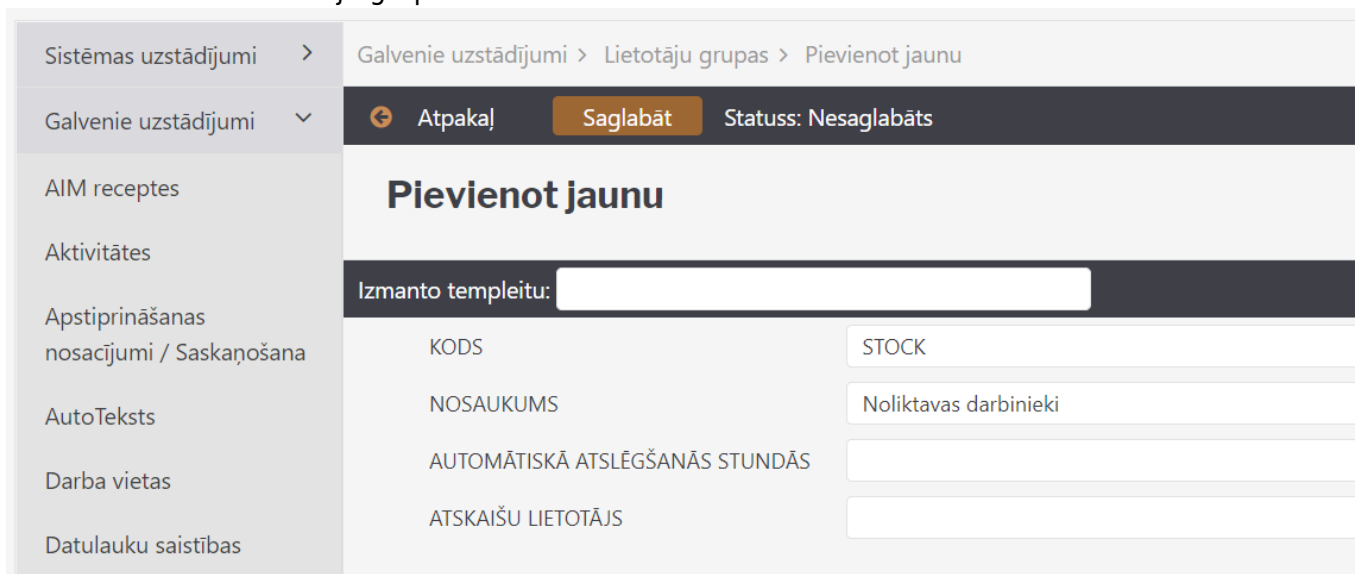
Sistēmas uzstādījumi >
Galvenie uzstādījumi
AIM receptes
Aktivitātes
Apstiprināšanas nosacījumi / Saskaņošana
AutoTeksts
Darba vietas
Datulauku saistības

Galvenie uzstādījumi > Lietotāju grupas > Pievienot jaunu

Atpakaļ
Saglabāt
Statuss: Nesaglabāts

Pievienot jaunu

Izmanto templeitu:

| | |
|---|---|
| KODS | STOCK |
| NOSAUKUMS | Noliktavas darbinieki |
| AUTOMĀTISKĀ ATSLĒGŠANĀS STUNDĀS | |
| ATSKAIŠU LIETOTĀJS | |